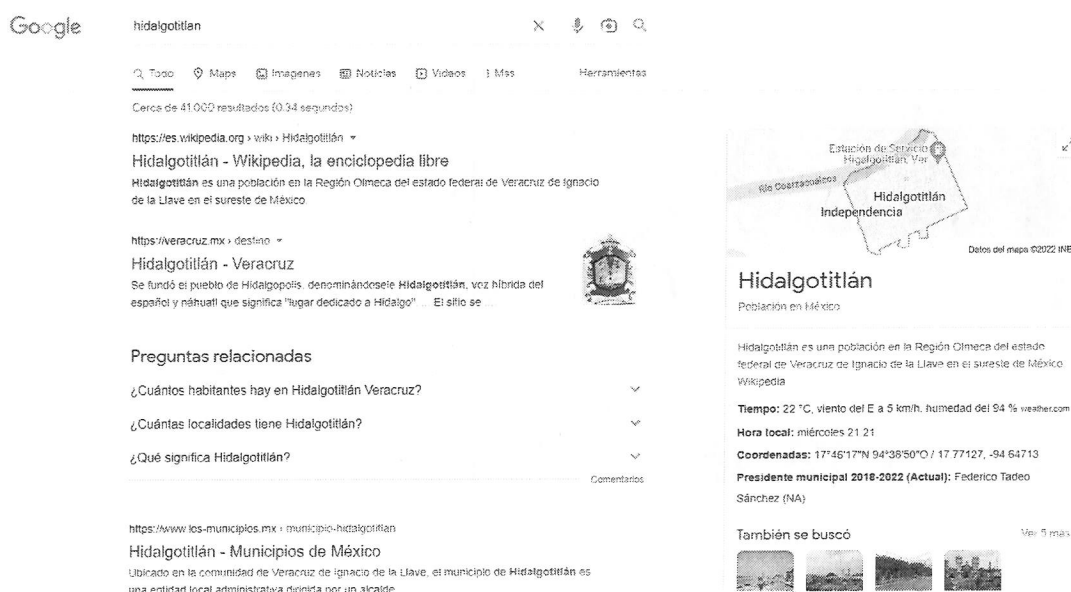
Google

hidalgotitlan

Todo Maps Imágenes Noticias Videos Más Herramientas

Cerca de 41.000 resultados (0,34 segundos)

https://es.wikipedia.org › wiki › Hidalgotitlán

Hidalgotitlán - Wikipedia, la enciclopedia libre

Hidalgotitlán es una población en la Región Olmeca del estado federal de Veracruz de Ignacio de la Llave en el sureste de México.

https://veracruz.mx › destino

Hidalgotitlán - Veracruz

Se fundó el pueblo de Hidalgopolis, denominándosele Hidalgotitlán, voz híbrida del español y náhuatl que significa "lugar dedicado a Hidalgo" ... El sitio se ...

Preguntas relacionadas

¿Cuántos habitantes hay en Hidalgotitlán Veracruz?

¿Cuántas localidades tiene Hidalgotitlán?

¿Qué significa Hidalgotitlán?

Comentarios

https://www.los-municipios.mx › municipio-hidalgotitlan

Hidalgotitlán - Municipios de México

Ubicado en la comunidad de Veracruz de Ignacio de la Llave, el municipio de Hidalgotitlán es una entidad local administrativa dirigida por un alcalde

Estación de Servicio Hidalgotitlán, Ver

Río Coatzacoalcos

Hidalgotitlán

Independencia

Datos del mapa ©2022 INEGI

Hidalgotitlán

Población en México

Hidalgotitlán es una población en la Región Olmeca del estado federal de Veracruz de Ignacio de la Llave en el sureste de México. Wikipedia

Tiempo: 22 °C, viento del E a 5 km/h, humedad del 94 % weather.com

Hora local: miércoles 21:21

Coordenadas: 17°46'17"N 94°38'50"O / 17.77127, -94.64713

Presidente municipal 2018-2022 (Actual): Federico Tadeo Sánchez (NA)

También se buscó

Ver 5 más